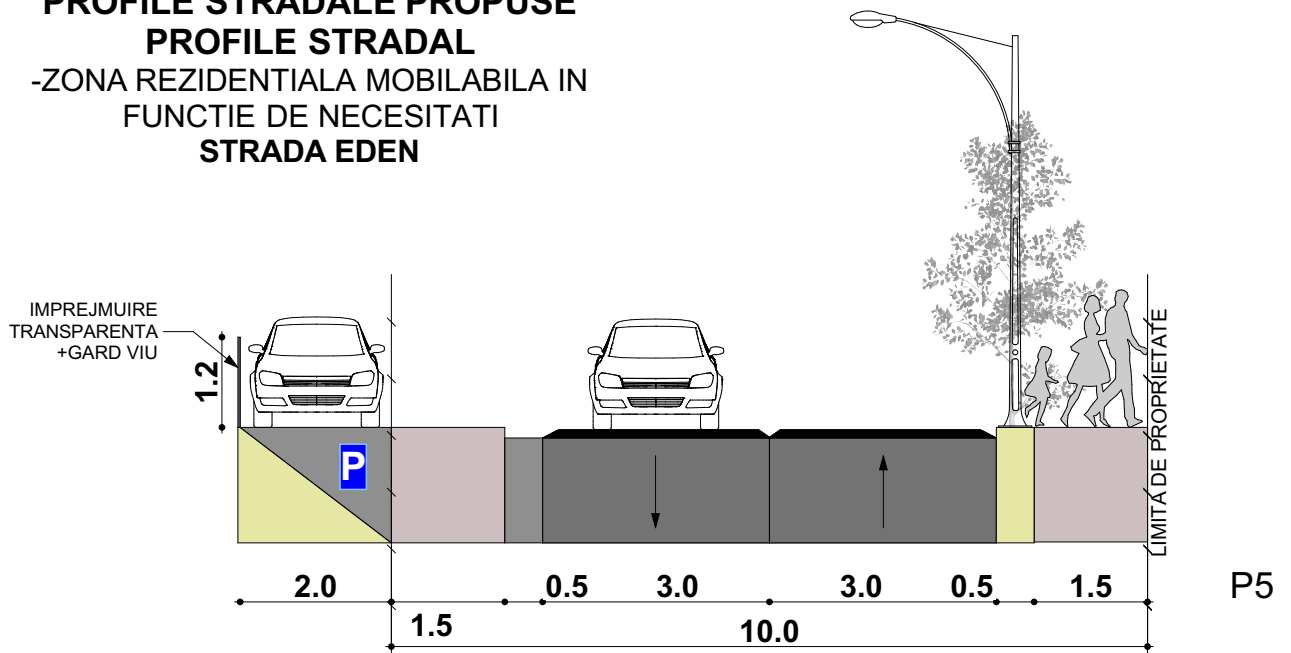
PROFILE STRADALE PROPUSE
PROFILE STRADAL
-ZONA REZIDENTIALA MOBILABILA IN FUNCTIE DE NECESITATI
STRADA EDEN

IMPREJMUIRE TRANSPARENTA +GARD VIU

1.2

P

LIMITĂ DE PROPRIETATE

2.0
1.5
0.5
3.0
3.0
0.5
1.5
10.0

P5